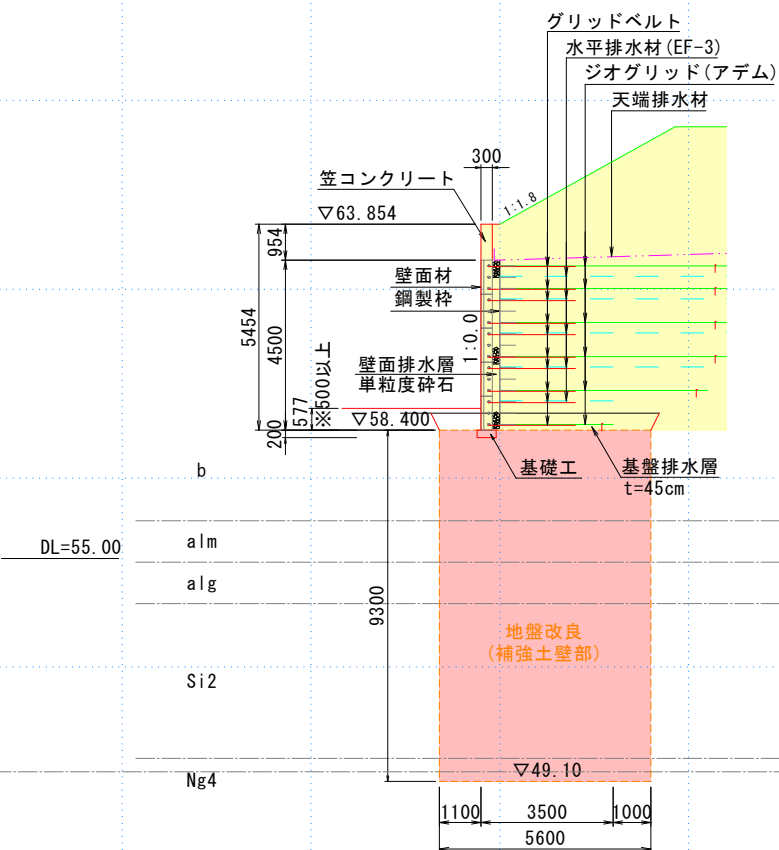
グリッドベルト
水平排水材(EF-3)
ジオグリッド(アデム)
天端排水材

300
笠コンクリート
1:1.8
▽63.854
954
壁面材
鋼製枠
5454
4500
1:0.0
壁面排水層
単粒度砕石
※500以上
577
▽58.400
200
基礎工
基盤排水層
t=45cm
b
DL=55.00
alm
alg
9300
地盤改良
(補強土壁部)
Si2
▽49.10
Ng4
1100
3500
1000
5600